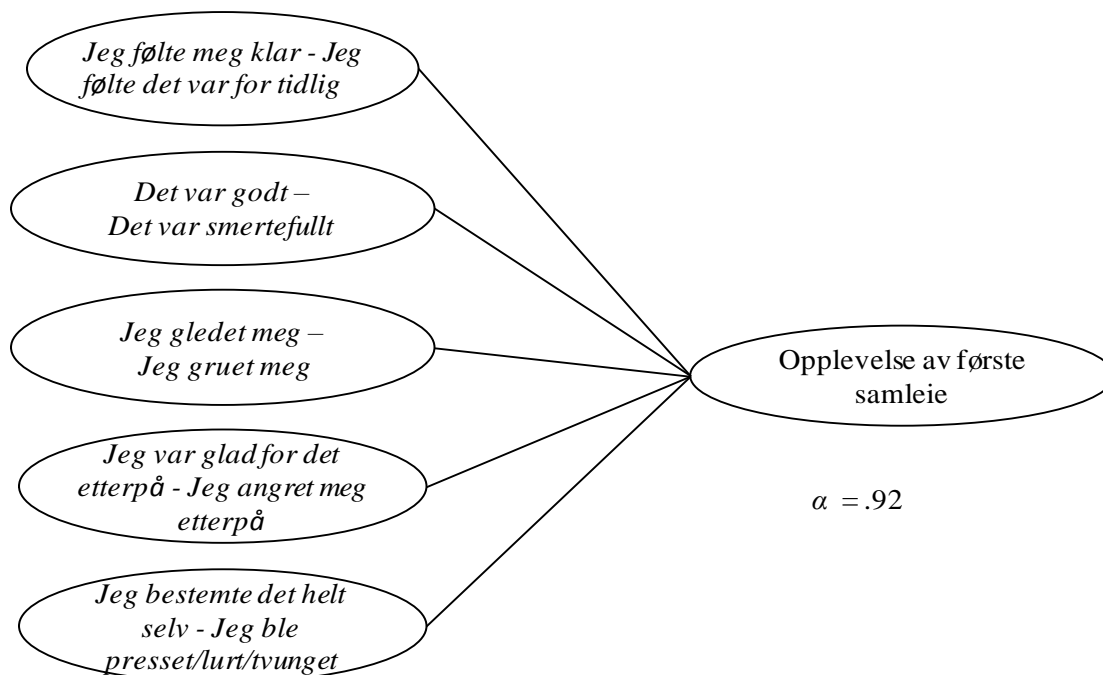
Jeg følte meg klar - Jeg følte det var for tidlig

Det var godt – Det var smertefullt

Jeg gledet meg – Jeg gruet meg

Jeg var glad for det etterpå - Jeg angret meg etterpå

Jeg bestemte det helt selv - Jeg ble presset/lurt/tvunget

Opplevelse av første samleie

$\alpha = .92$